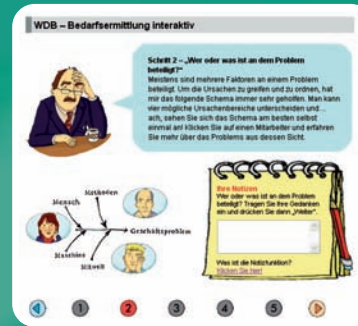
WDB – Bedarfsermittlung interaktiv

Schritt 2 – „Wer oder was ist an dem Problem beteiligt?"
Meistens sind mehrere Faktoren an einem Problem beteiligt. Um die Ursachen zu greifen und zu ordnen, hat mir das folgende Schema immer sehr geholfen. Man kann vier mögliche Ursachenbereiche unterscheiden und ... ach, sehen Sie sich das Schema am besten selbst einmal an! Klicken Sie auf einen Mitarbeiter und erfahren Sie mehr über das Problems aus dessen Sicht.

Mensch
Methoden
Maschinen
Umwelt
Geschäftsproblem

Ihre Notizen
Wer oder was ist an dem Problem beteiligt? Tragen Sie Ihre Gedanken ein und drücken Sie dann „Weiter".

Was ist die Notizfunktion?
Klicken Sie hier!

1
2
3
4
5